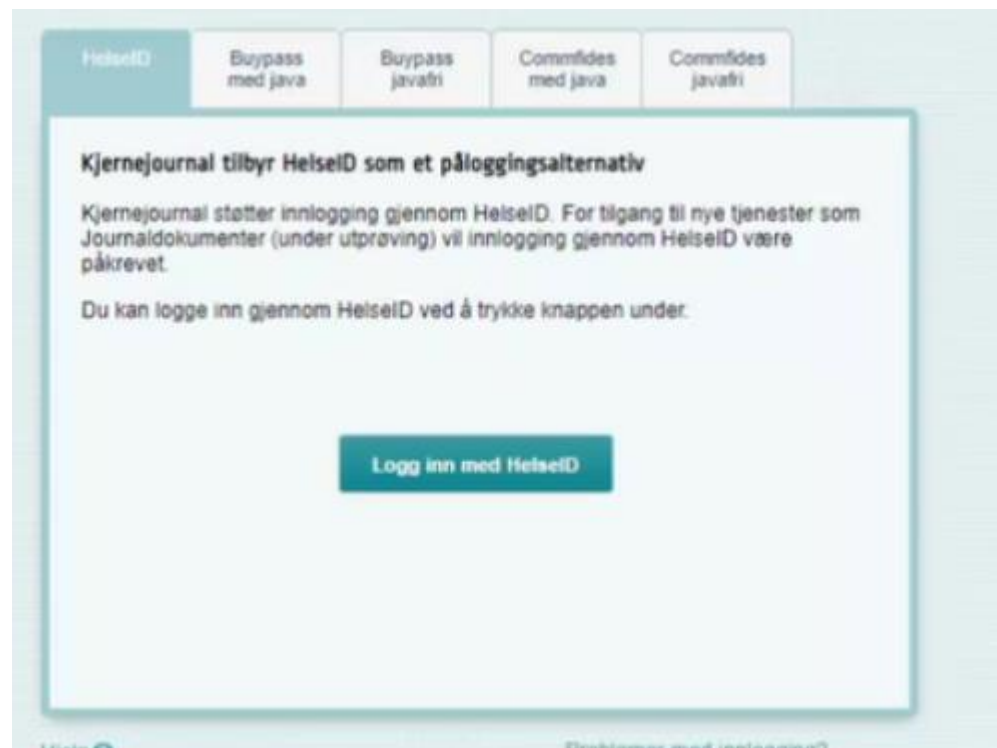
HelseID

Buypass med java

Buypass javafri

Commfides med java

Commfides javafri

Kjernejournal tilbyr HelseID som et påloggingsalternativ

Kjernejournal støtter innlogging gjennom HelseID. For tilgang til nye tjenester som Journaldokumenter (under utprøving) vil innlogging gjennom HelseID være påkrevet.

Du kan logge inn gjennom HelseID ved å trykke knappen under.

Logg inn med HelseID

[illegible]

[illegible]